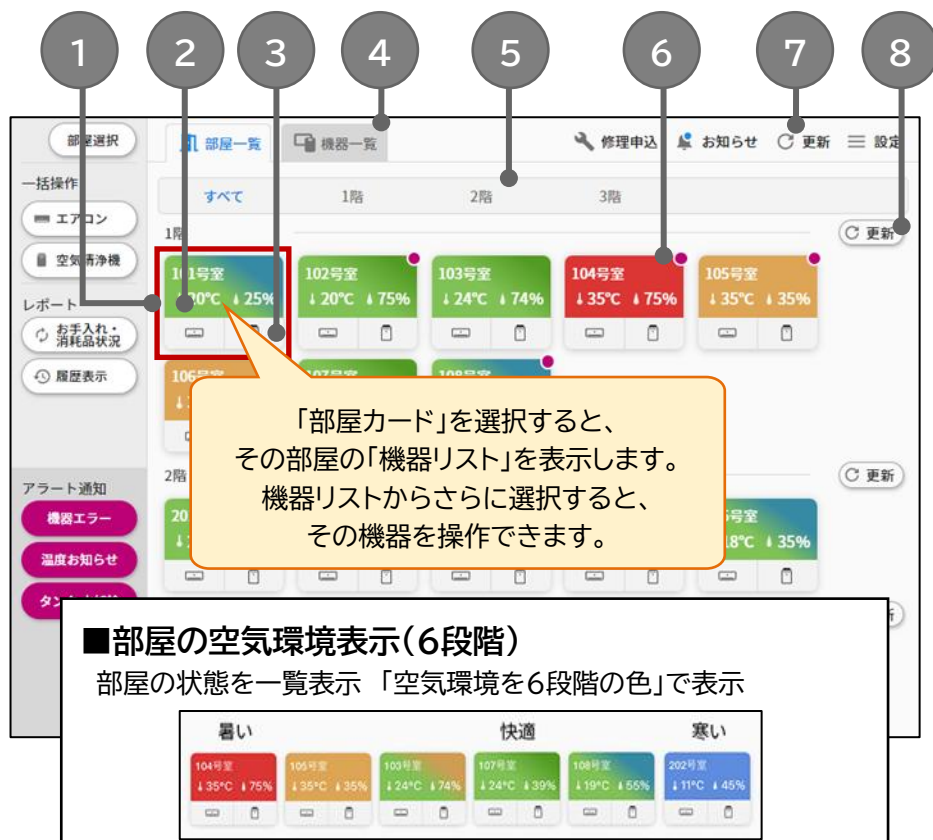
1 2 3 4 5 6 7 8

部屋選択

一括操作

エアコン

空気清浄機

レポート

お手入れ・消耗品状況

履歴表示

アラート通知

機器エラー

温度お知らせ

タン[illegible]

部屋一覧 機器一覧

修理申込 お知らせ 更新 設定

すべて 1階 2階 3階

1階

更新

101号室 ↓20°C ↓25%

102号室 ↓20°C ↓75%

103号室 ↓24°C ↓74%

104号室 ↓35°C ↓75%

105号室 ↓35°C ↓35%

106号室

107号室

108号室

2階

更新

20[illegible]

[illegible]号室 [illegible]18°C ↓35%

「部屋カード」を選択すると、
その部屋の「機器リスト」を表示します。
機器リストからさらに選択すると、
その機器を操作できます。

■部屋の空気環境表示（6段階）

部屋の状態を一覧表示 「空気環境を6段階の色」で表示

暑い 快適 寒い

| 104号室 | 105号室 | 103号室 | 107号室 | 108号室 | 202号室 |
|---|---|---|---|---|---|
| ↓35°C ↓75% | ↓35°C ↓35% | ↓24°C ↓74% | ↓24°C ↓39% | ↓19°C ↓55% | ↓11°C ↓45% |